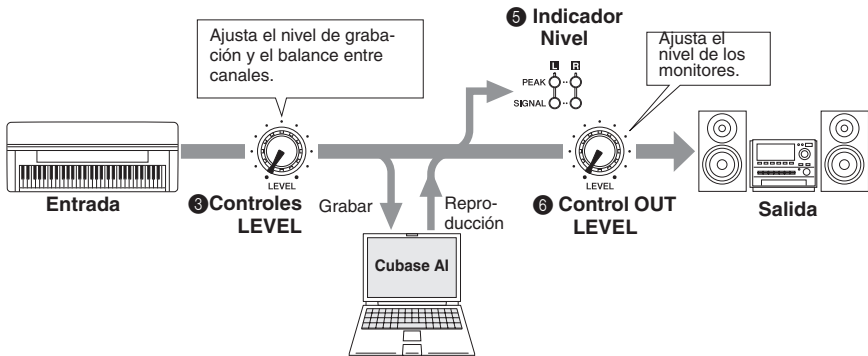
Ajusta el nivel de grabación y el balance entre canales.

❺ Indicador Nivel

L R
PEAK
SIGNAL

Ajusta el nivel de los monitores.

LEVEL

LEVEL

Entrada

❸ Controles LEVEL

Grabar

Reproducción

❻ Control OUT LEVEL

Salida

Cubase AI